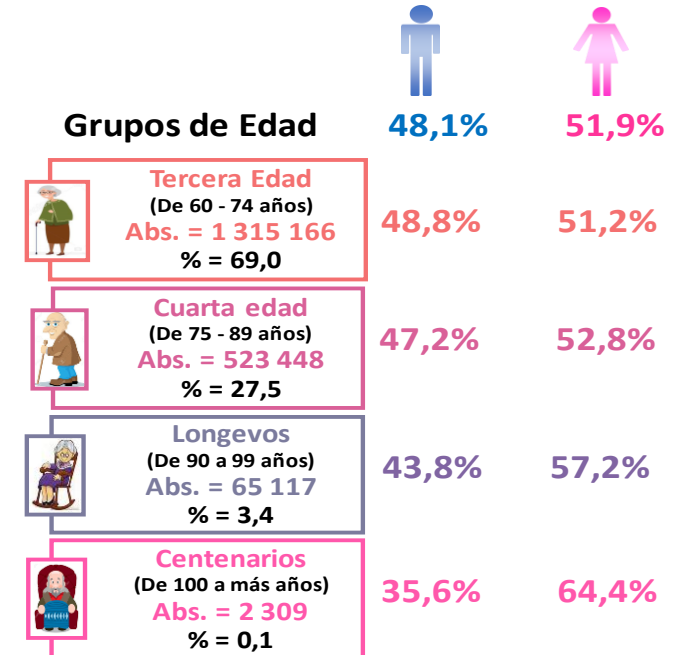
Grupos de Edad 48,1% 51,9%

Tercera Edad
(De 60 - 74 años)
Abs. = 1 315 166
% = 69,0
48,8% 51,2%

Cuarta edad
(De 75 - 89 años)
Abs. = 523 448
% = 27,5
47,2% 52,8%

Longevos
(De 90 a 99 años)
Abs. = 65 117
% = 3,4
43,8% 57,2%

Centenarios
(De 100 a más años)
Abs. = 2 309
% = 0,1
35,6% 64,4%